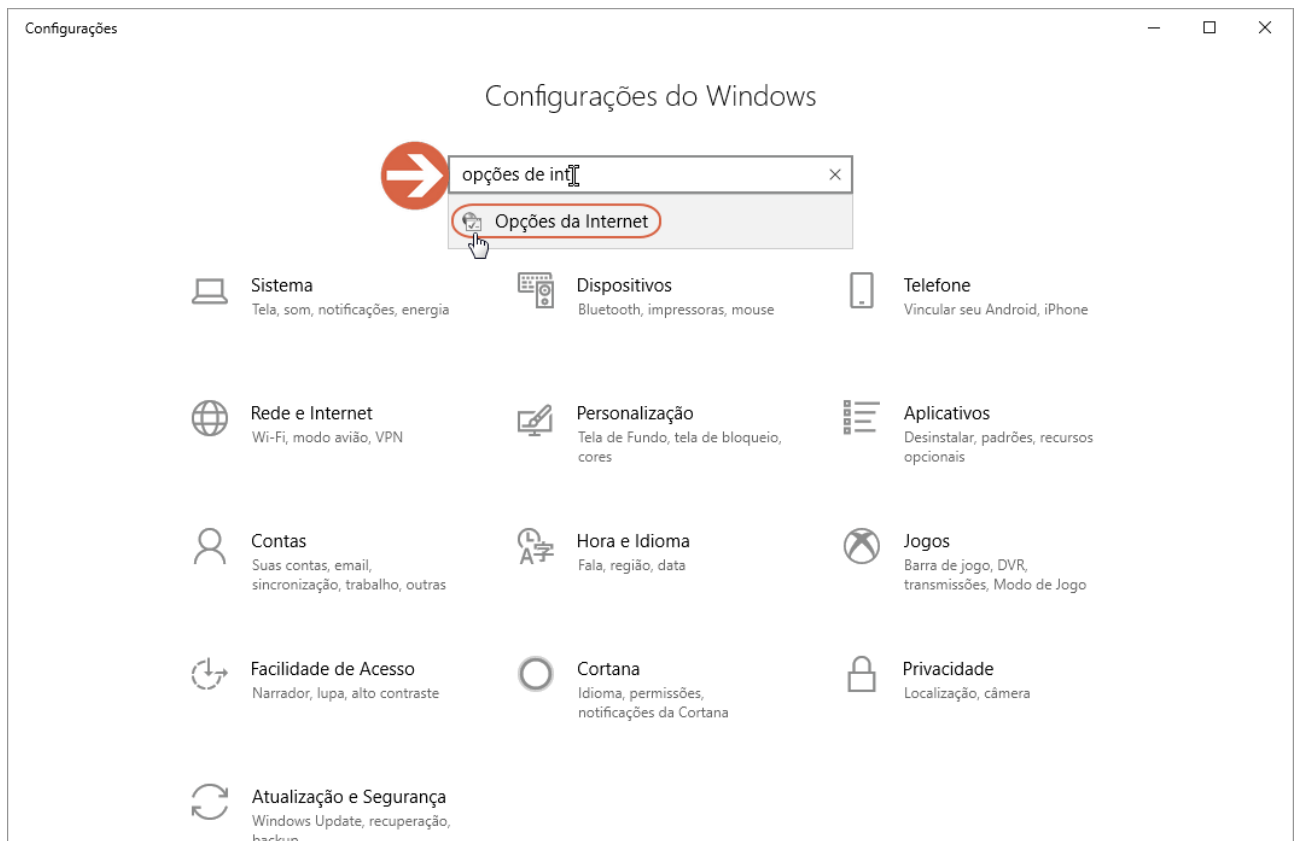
Configurações

Configurações do Windows

opções de int

Opções da Internet

Sistema
Tela, som, notificações, energia

Dispositivos
Bluetooth, impressoras, mouse

Telefone
Vincular seu Android, iPhone

Rede e Internet
Wi-Fi, modo avião, VPN

Personalização
Tela de Fundo, tela de bloqueio, cores

Aplicativos
Desinstalar, padrões, recursos opcionais

Contas
Suas contas, email, sincronização, trabalho, outras

Hora e Idioma
Fala, região, data

Jogos
Barra de jogo, DVR, transmissões, Modo de Jogo

Facilidade de Acesso
Narrador, lupa, alto contraste

Cortana
Idioma, permissões, notificações da Cortana

Privacidade
Localização, câmera

Atualização e Segurança
Windows Update, recuperação, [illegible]